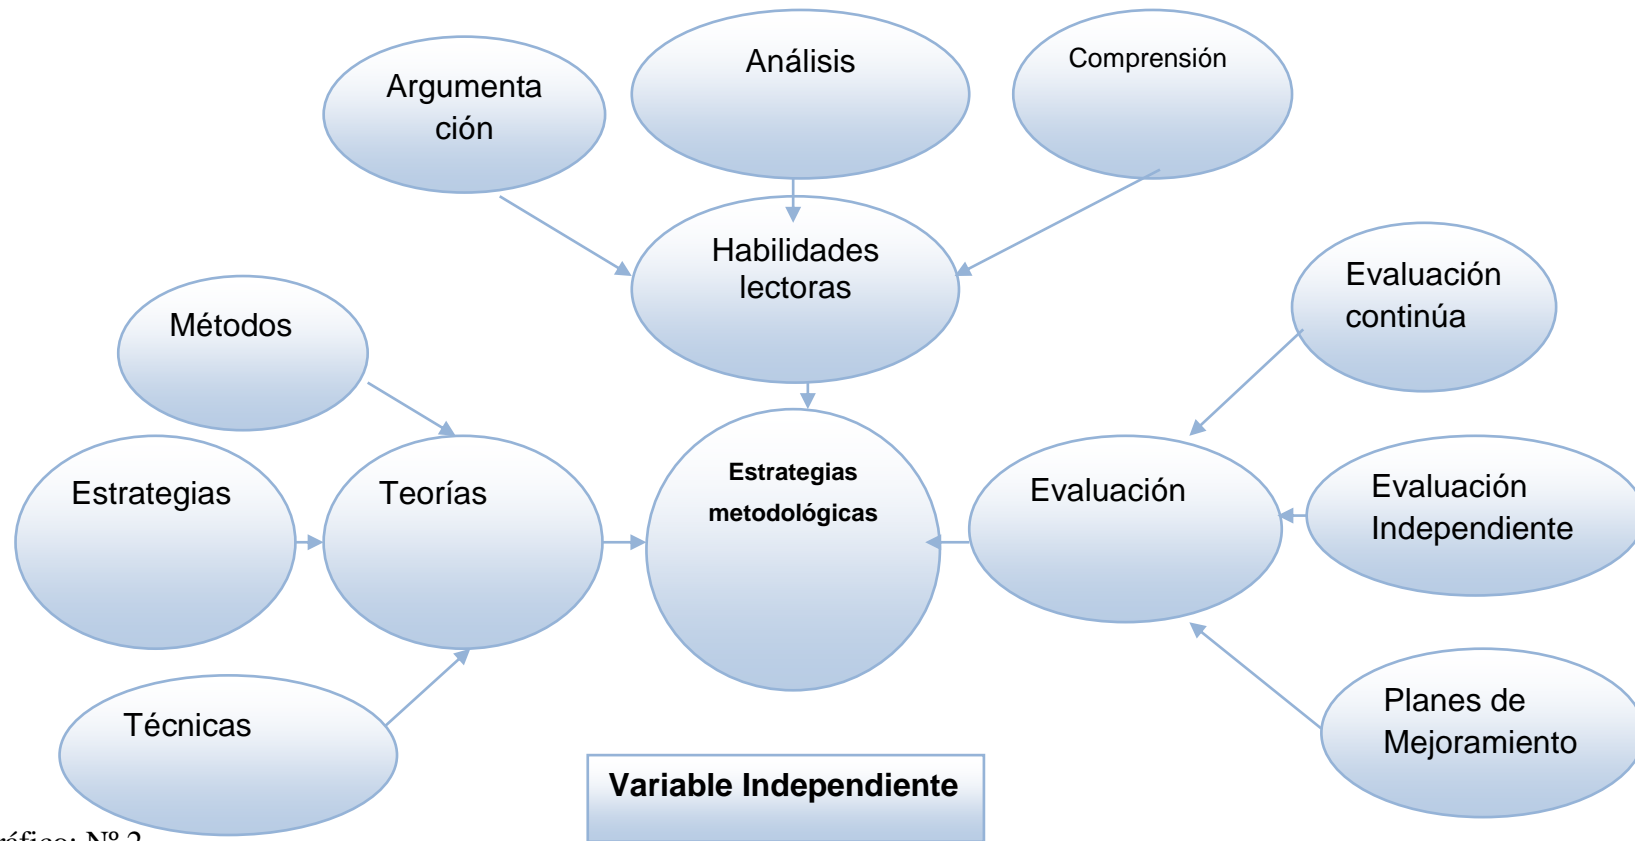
Argumentación

Análisis

Comprensión

Habilidades lectoras

Métodos

Evaluación continúa

Estrategias

Teorías

Estrategias metodológicas

Evaluación

Evaluación Independiente

Técnicas

Planes de Mejoramiento

Variable Independiente

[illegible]ráfico: Nº 2